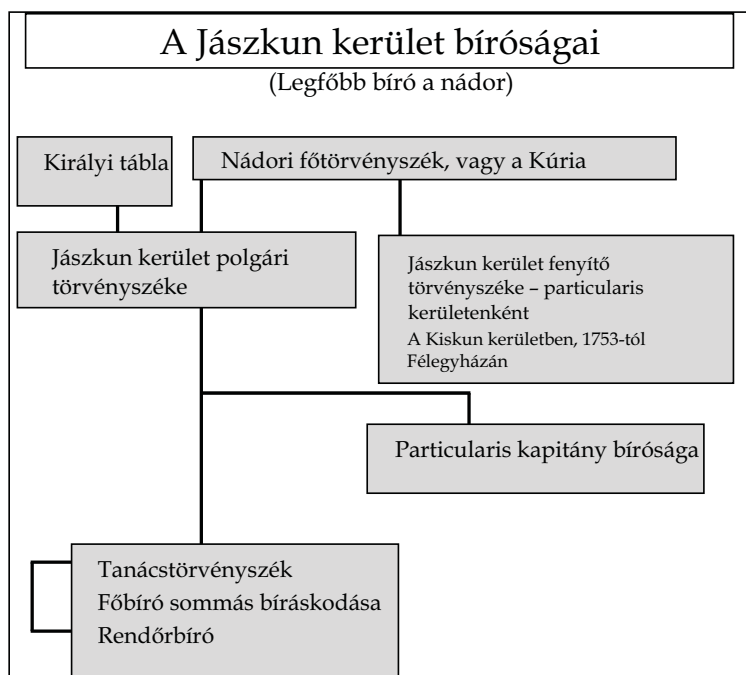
A Jászkun kerület bíróságai
(Legfőbb bíró a nádor)

Királyi tábla

Nádori főtörvényszék, vagy a Kúria

Jászkun kerület polgári törvényszéke

Jászkun kerület fenyítő törvényszéke – particularis kerületenként
A Kiskun kerületben, 1753-tól Félegyházán

Particularis kapitány bírósága

Tanácstörvényszék
Főbíró sommás bíráskodása
Rendőrbíró